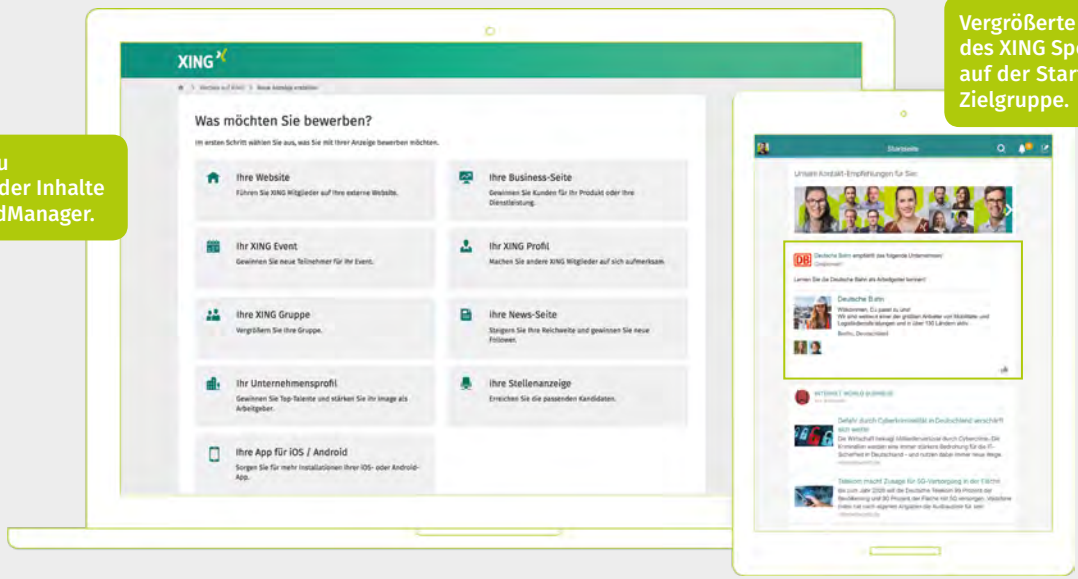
u
der Inhalte
dManager.

XING

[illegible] > Werben auf XING > Neue Anzeige erstellen

Was möchten Sie bewerben?

Im ersten Schritt wählen Sie aus, was Sie mit Ihrer Anzeige bewerben möchten.

Ihre Website
Führen Sie XING Mitglieder auf Ihre externe Website.

Ihre Business-Seite
Gewinnen Sie Kunden für Ihr Produkt oder Ihre Dienstleistung.

Ihr XING Event
Gewinnen Sie neue Teilnehmer für Ihr Event.

Ihr XING Profil
Machen Sie andere XING Mitglieder auf sich aufmerksam.

Ihre XING Gruppe
Vergrößern Sie Ihre Gruppe.

Ihre News-Seite
Steigern Sie Ihre Reichweite und gewinnen Sie neue Follower.

Ihr Unternehmensprofil
Gewinnen Sie Top-Talente und stärken Sie Ihr Image als Arbeitgeber.

Ihre Stellenanzeige
Erreichen Sie die passenden Kandidaten.

Ihre App für iOS / Android
Sorgen Sie für mehr Installationen Ihrer iOS- oder Android-App.

Vergrößerte
des XING Sp
auf der Star
Zielgruppe.

Startseite

Unsere Kontakt-Empfehlungen für Sie:

Deutsche Bahn empfiehlt das folgende Unternehmen
Gesponsert

Lernen Sie die Deutsche Bahn als Arbeitgeber kennen!

Deutsche Bahn
Willkommen. Du passt zu uns!
Wir sind weltweit einer der größten Anbieter von Mobilitäts- und Logistikdienstleistungen und in über 130 Ländern aktiv.
Berlin, Deutschland

INTERNET WORLD BUSINESS

Gefahr durch Cyberkriminalität in Deutschland verschärft sich weiter
Die Wirtschaft beklagt Milliardenverluste durch Cybercrime. Die Kriminellen werden eine immer stärkere Bedrohung für die IT-Sicherheit in Deutschland - und nutzen dabei immer neue Wege.

Telekom macht Zusage für 5G-Versorgung in der Fläche
Bis zum Jahr 2025 will die Deutsche Telekom 99 Prozent der Bevölkerung und 90 Prozent der Fläche mit 5G versorgen. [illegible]